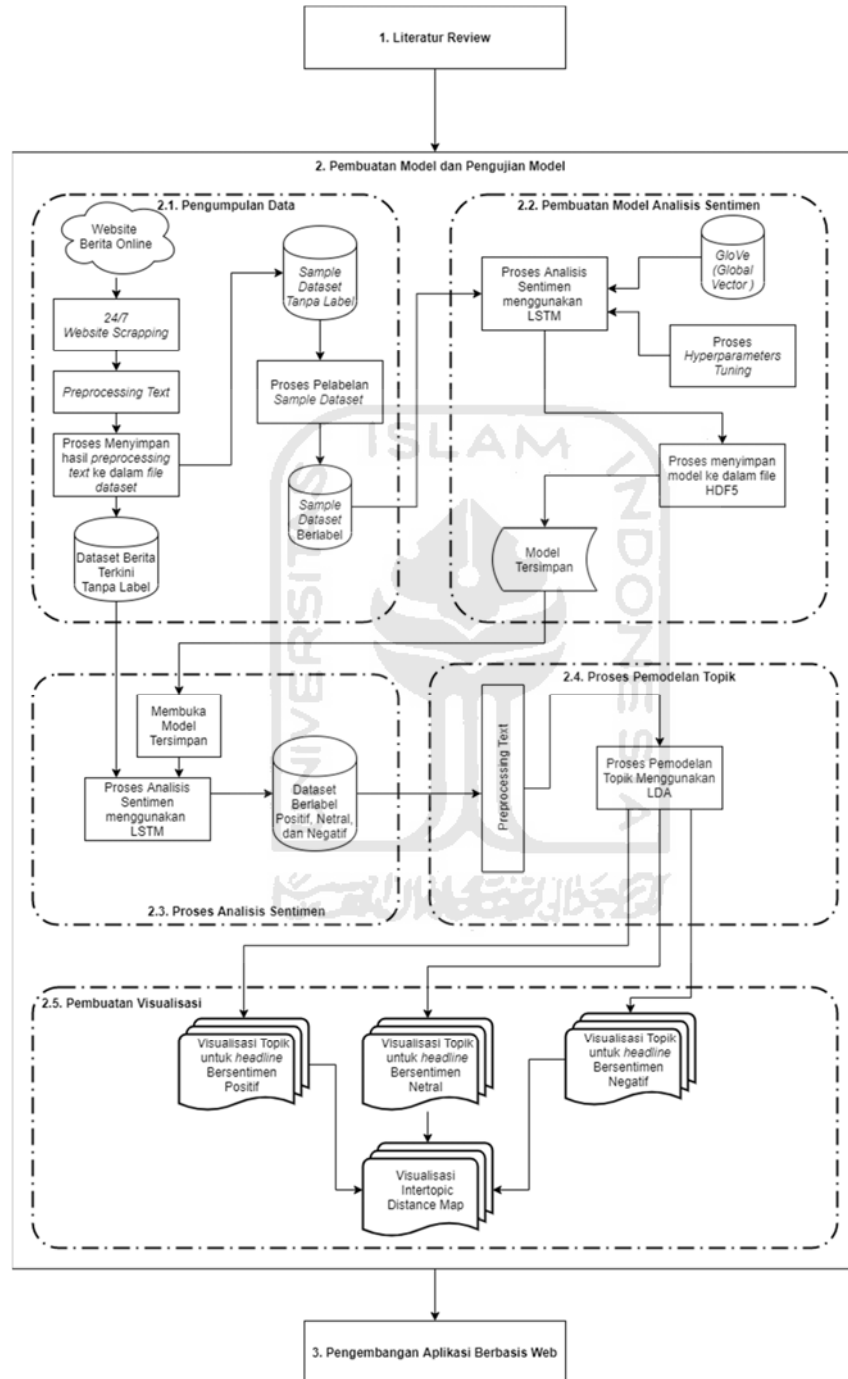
1. Literatur Review

2. Pembuatan Model dan Pengujian Model

2.1. Pengumpulan Data

Website Berita Online

24/7 Website Scrapping

Preprocessing Text

Proses Menyimpan hasil preprocessing text ke dalam file dataset

Dataset Berita Terkini Tanpa Label

Sample Dataset Tanpa Label

Proses Pelabelan Sample Dataset

Sample Dataset Berlabel

2.2. Pembuatan Model Analisis Sentimen

Proses Analisis Sentimen menggunakan LSTM

GloVe (Global Vector )

Proses Hyperparameters Tuning

Proses menyimpan model ke dalam file HDF5

Model Tersimpan

Membuka Model Tersimpan

Proses Analisis Sentimen menggunakan LSTM

Dataset Berlabel Positif, Netral, dan Negatif

2.3. Proses Analisis Sentimen

2.4. Proses Pemodelan Topik

Preprocessing Text

Proses Pemodelan Topik Menggunakan LDA

2.5. Pembuatan Visualisasi

Visualisasi Topik untuk headline Bersentimen Positif

Visualisasi Topik untuk headline Bersentimen Netral

Visualisasi Topik untuk headline Bersentimen Negatif

Visualisasi Intertopic Distance Map

3. Pengembangan Aplikasi Berbasis Web